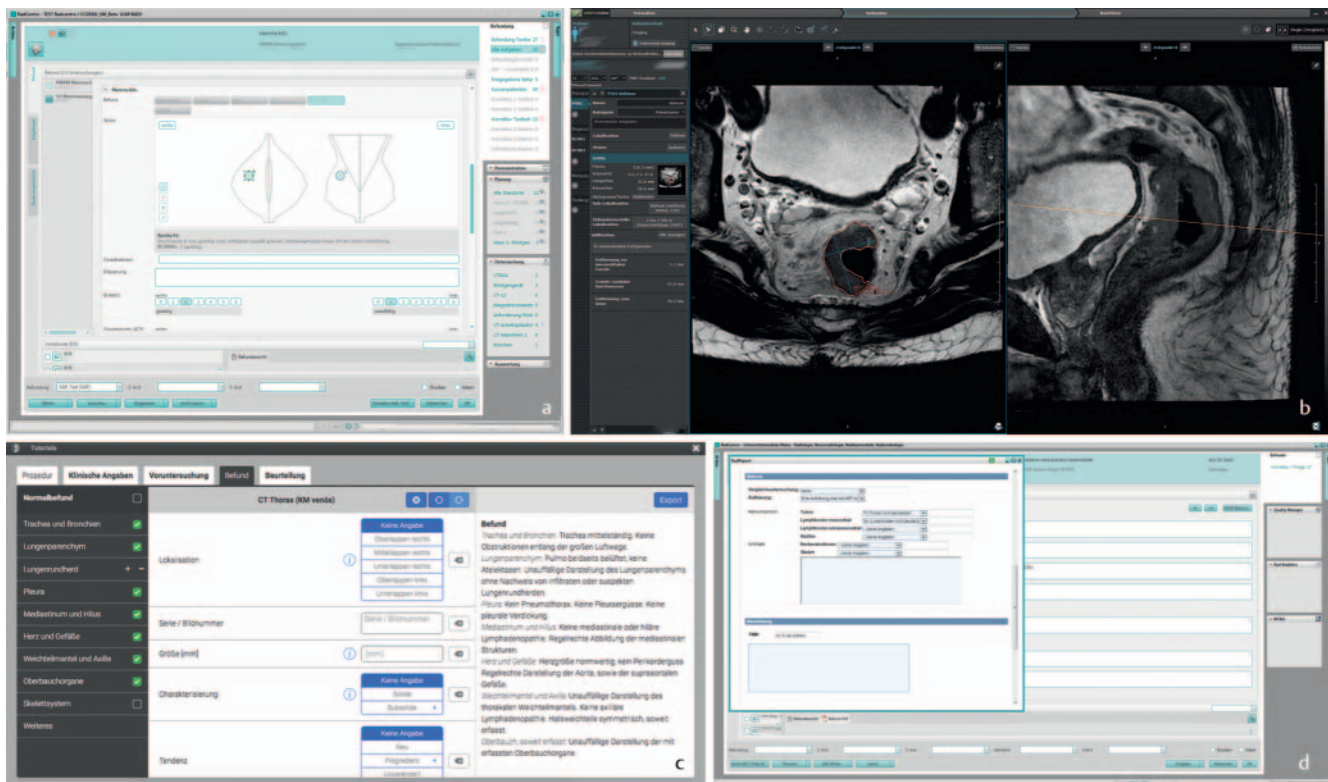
a

b

Tutorials

Prozedur | Klinische Angaben | Voruntersuchung | Befund | Beurteilung

Normalbefund
Trachea und Bronchien
Lungenparenchym
Lungenrundherd + −
Pleura
Mediastinum und Hilus
Herz und Gefäße
Weichteilmantel und Axilla
Oberbauchorgane
Skelettsystem
Weiteres

CT Thorax (KM venös)

Export

Lokalisation
Keine Angabe
Oberlappen rechts
Mittellappen rechts
Unterlappen rechts
Oberlappen links
Unterlappen links

Serie / Bildnummer
Serie / Bildnummer

Größe [mm]
[mm]

Charakterisierung
Keine Angabe
Solide
Subsolide

Tendenz
Keine Angabe
Neu
Progredient
Unverändert

Befund
Trachea und Bronchien: Trachea mittelständig. Keine Obstruktionen entlang der großen Luftwege.
Lungenparenchym: Pulmo beidseits belüftet, keine Atelektasen. Unauffällige Darstellung des Lungenparenchyms ohne Nachweis von Infiltraten oder suspekten Lungenrundherden.
Pleura: Kein Pneumothorax. Keine Pleuraergüsse. Keine pleurale Verdickung.
Mediastinum und Hilus: Keine mediastinale oder hiläre Lymphadenopathie. Regelrechte Abbildung der mediastinalen Strukturen.
Herz und Gefäße: Herzgröße normwertig, kein Perikarderguss. Regelrechte Darstellung der Aorta, sowie der supraaortalen Gefäße.
Weichteilmantel und Axilla: Unauffällige Darstellung des thorakalen Weichteilmantels. Keine axilläre Lymphadenopathie. Halsweichteile symmetrisch, soweit erfasst.
Oberbauch, soweit erfasst: Unauffällige Darstellung der mit erfassten Oberbauchorgane.

c

d